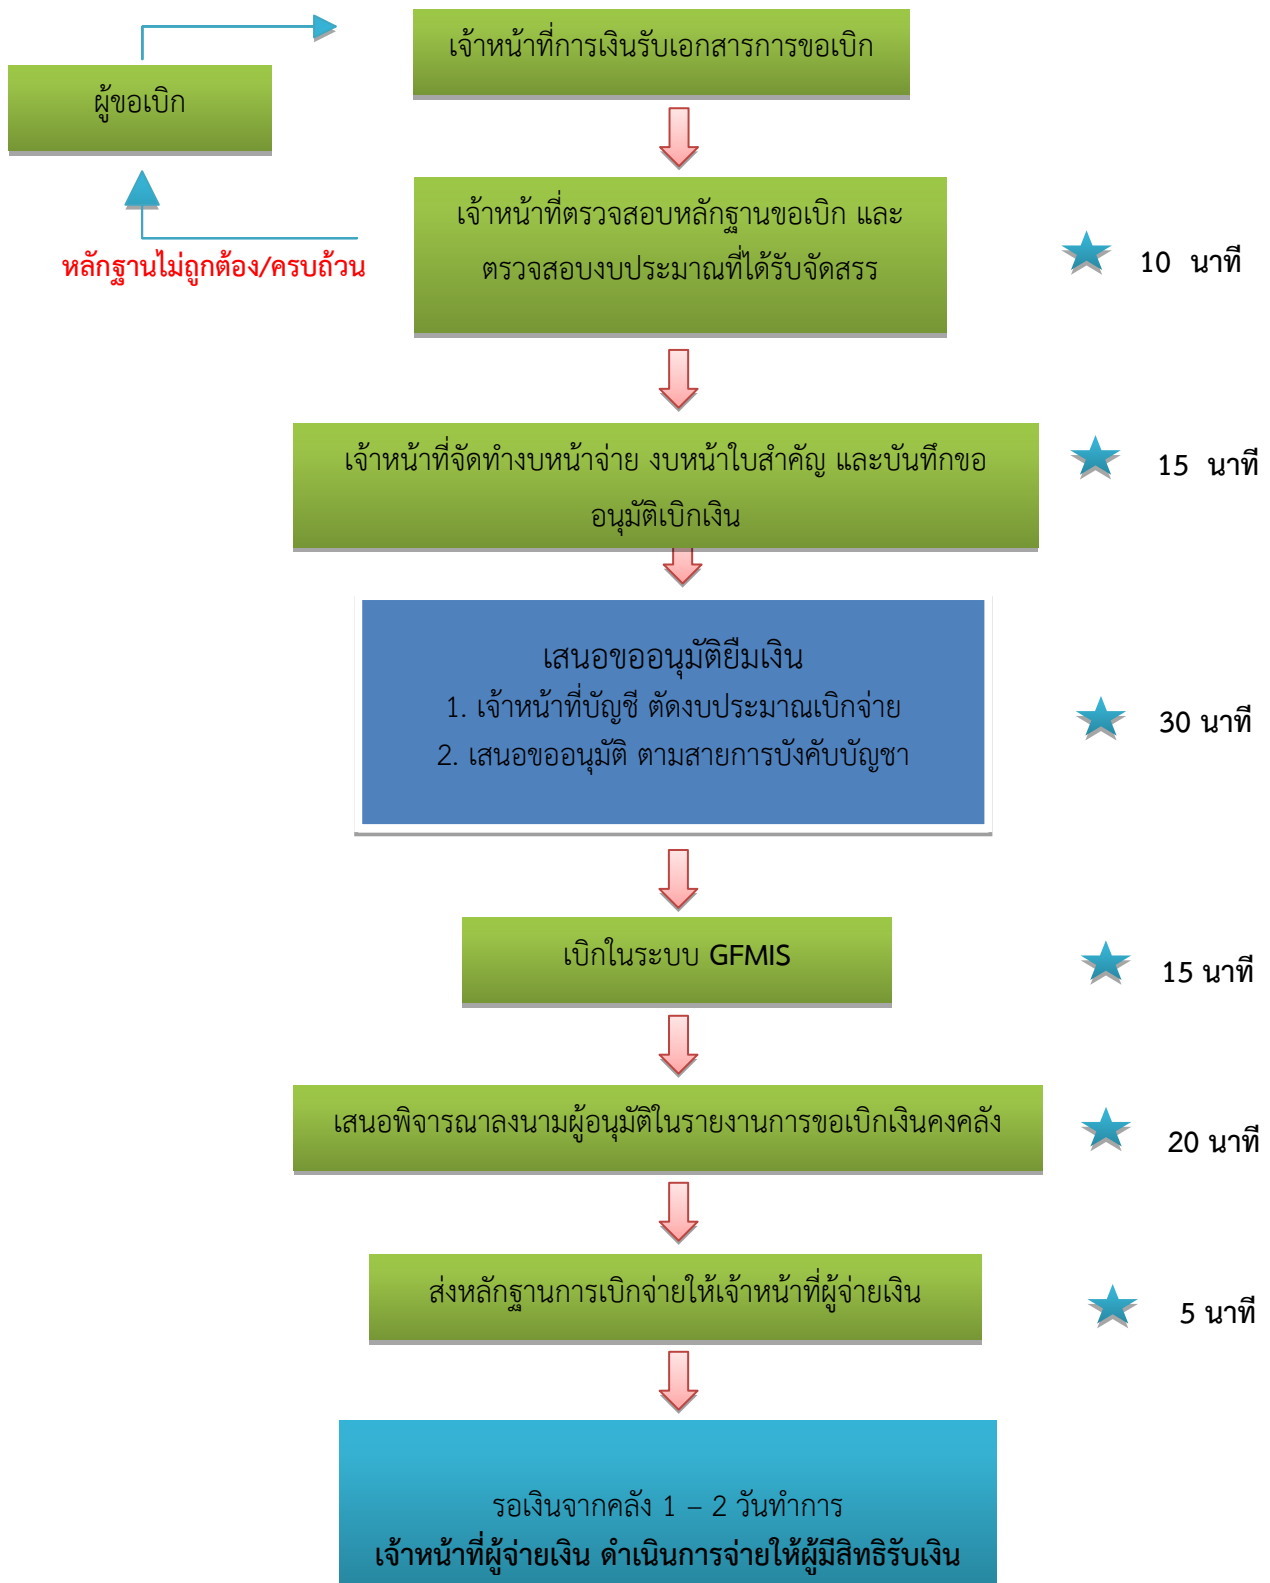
ผู้ขอเบิก

เจ้าหน้าที่การเงินรับเอกสารการขอเบิก

เจ้าหน้าที่ตรวจสอบหลักฐานขอเบิก และตรวจสอบงบประมาณที่ได้รับจัดสรร

หลักฐานไม่ถูกต้อง/ครบถ้วน

10 นาที

เจ้าหน้าที่จัดทำงบหน้าจ่าย งบหน้าใบสำคัญ และบันทึกขออนุมัติเบิกเงิน

15 นาที

เสนอขออนุมัติยืมเงิน
1. เจ้าหน้าที่บัญชี ตัดงบประมาณเบิกจ่าย
2. เสนอขออนุมัติ ตามสายการบังคับบัญชา

30 นาที

เบิกในระบบ GFMIS

15 นาที

เสนอพิจารณาลงนามผู้อนุมัติในรายงานการขอเบิกเงินคงคลัง

20 นาที

ส่งหลักฐานการเบิกจ่ายให้เจ้าหน้าที่ผู้จ่ายเงิน

5 นาที

รอเงินจากคลัง 1 – 2 วันทำการ
เจ้าหน้าที่ผู้จ่ายเงิน ดำเนินการจ่ายให้ผู้มีสิทธิรับเงิน